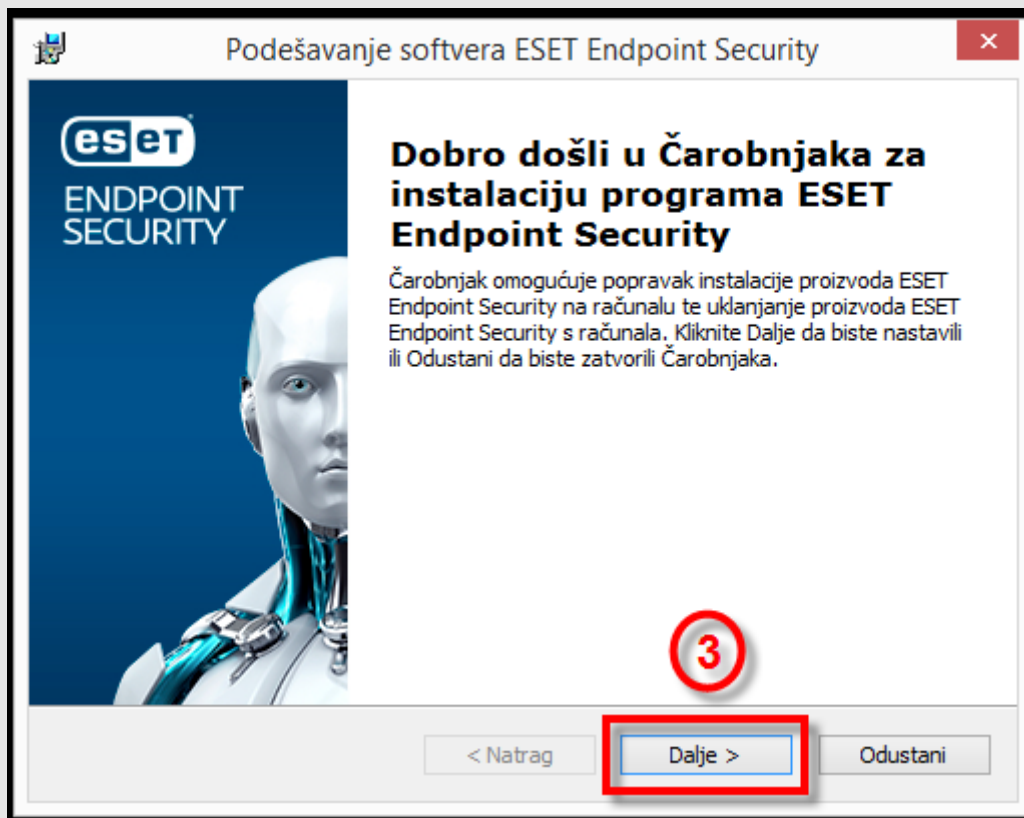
Podešavanje softvera ESET Endpoint Security

✕

eset
ENDPOINT SECURITY

Dobro došli u Čarobnjaka za instalaciju programa ESET Endpoint Security

Čarobnjak omogućuje popravak instalacije proizvoda ESET Endpoint Security na računalu te uklanjanje proizvoda ESET Endpoint Security s računala. Kliknite Dalje da biste nastavili ili Odustani da biste zatvorili Čarobnjaka.

3

< Natrag

Dalje >

Odustani